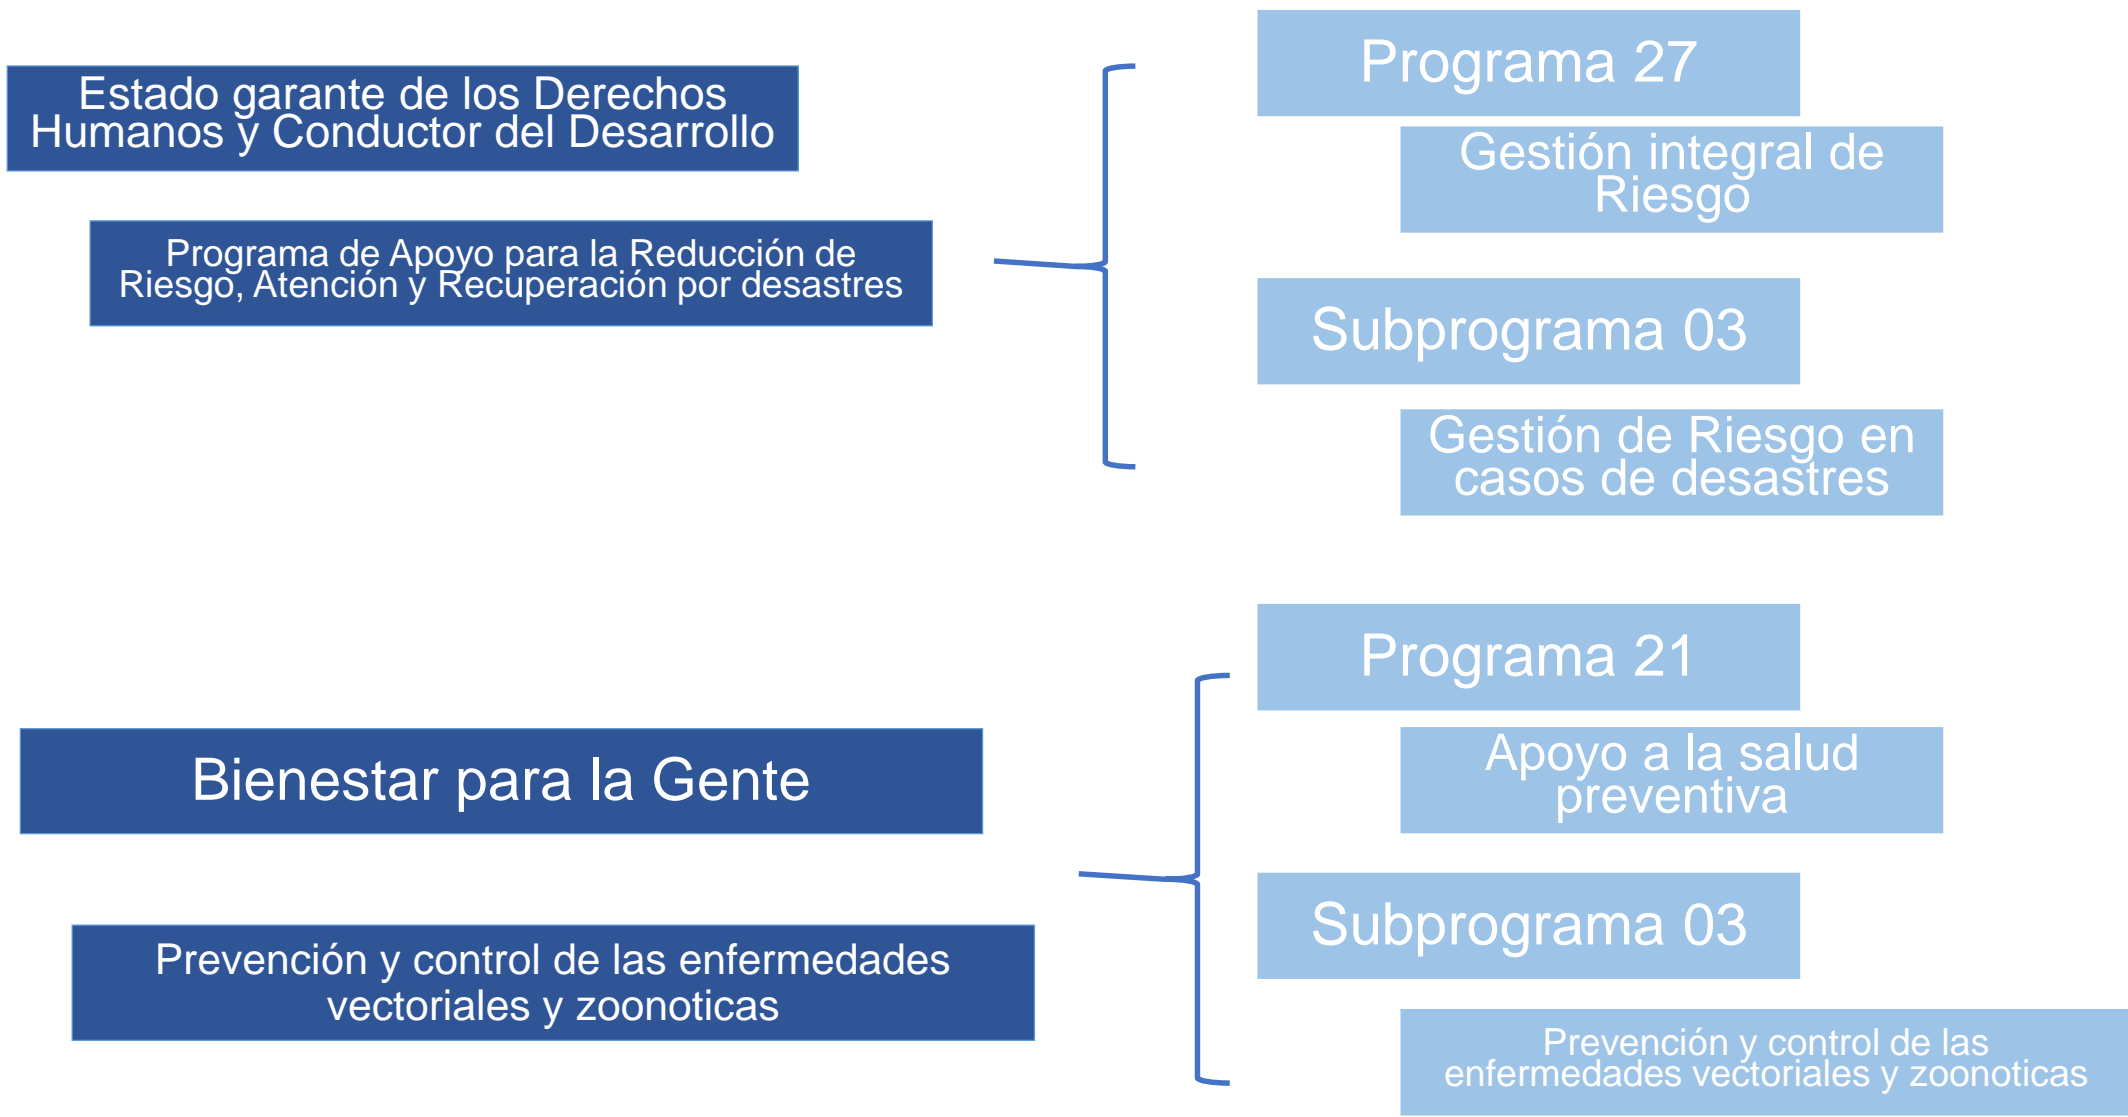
Estado garante de los Derechos Humanos y Conductor del Desarrollo

Programa de Apoyo para la Reducción de Riesgo, Atención y Recuperación por desastres

Programa 27

Gestión integral de Riesgo

Subprograma 03

Gestión de Riesgo en casos de desastres

Bienestar para la Gente

Prevención y control de las enfermedades vectoriales y zoonoticas

Programa 21

Apoyo a la salud preventiva

Subprograma 03

Prevención y control de las enfermedades vectoriales y zoonoticas